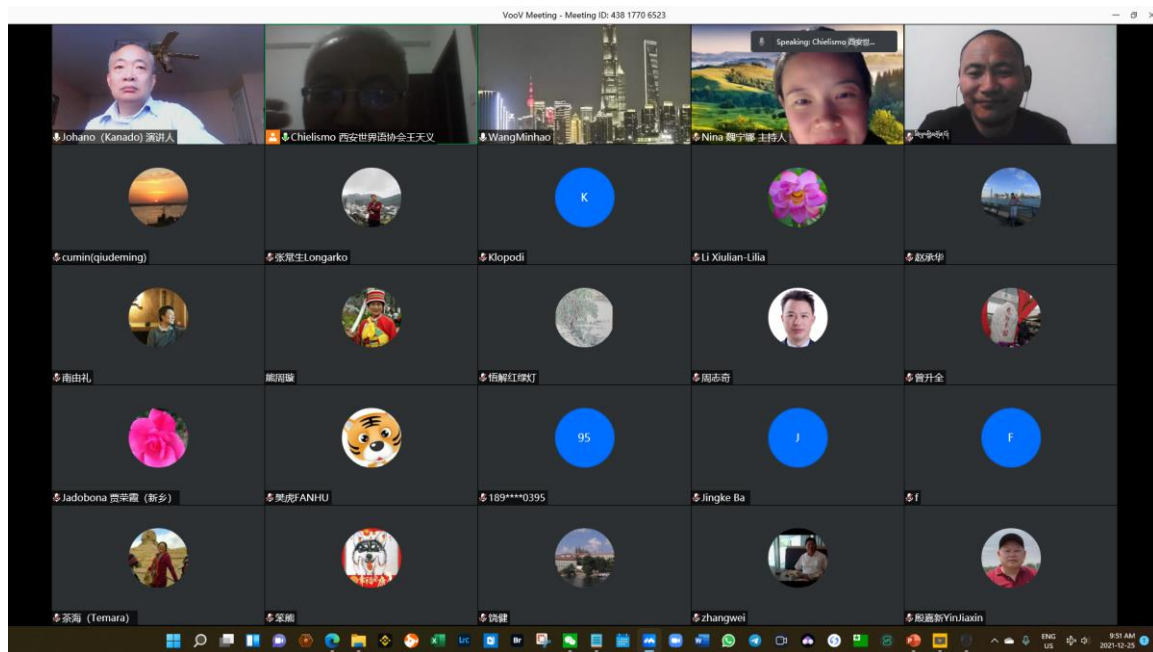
VooV Meeting - Meeting ID: 438 1770 6523

Speaking: Chielismo 西安世...

Johano（Kanado) 演讲人
Chielismo 西安世界语协会王天义
WangMinhao
Nina 魏宁娜 主持人
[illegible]

cumin(qiudeming)
张煜生Longarko
K
Klopodi
Li Xiulian-Lilia
赵承华

南由礼
熊雨璇
悟解红绿灯
周志奇
曾升全

Jadobona 贾荣霞（新乡）
樊虎FANHU
95
189****0395
J
Jingke Ba
F
f

茶海（Temara)
笨熊
锐健
zhangwei
殷嘉新YinJiaxin

ENG US
9:51 AM
2021-12-25